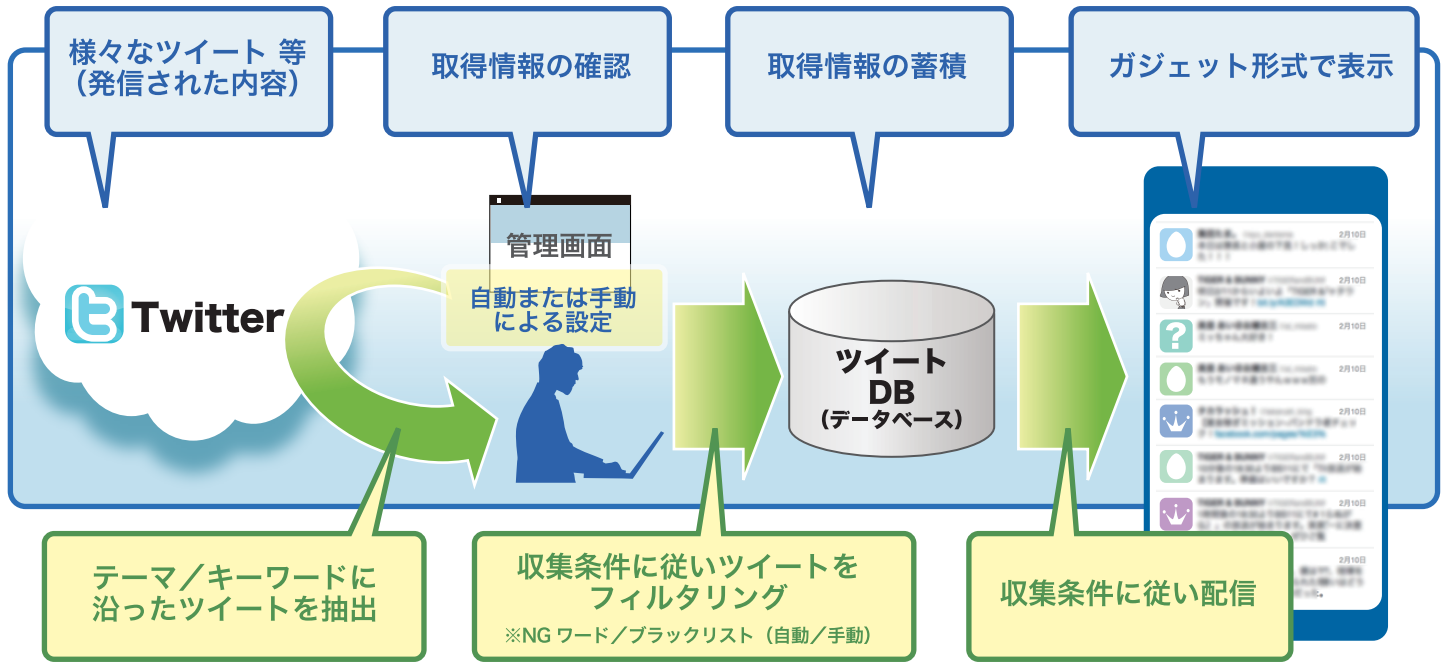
様々なツイート 等
（発信された内容）

取得情報の確認

取得情報の蓄積

ガジェット形式で表示

Twitter

管理画面

自動または手動による設定

ツイート
DB
（データベース）

2月10日
2月10日
2月10日
2月10日
2月10日
2月10日
2月10日
2月10日

テーマ／キーワードに沿ったツイートを抽出

収集条件に従いツイートをフィルタリング
※NG ワード／ブラックリスト（自動／手動）

収集条件に従い配信